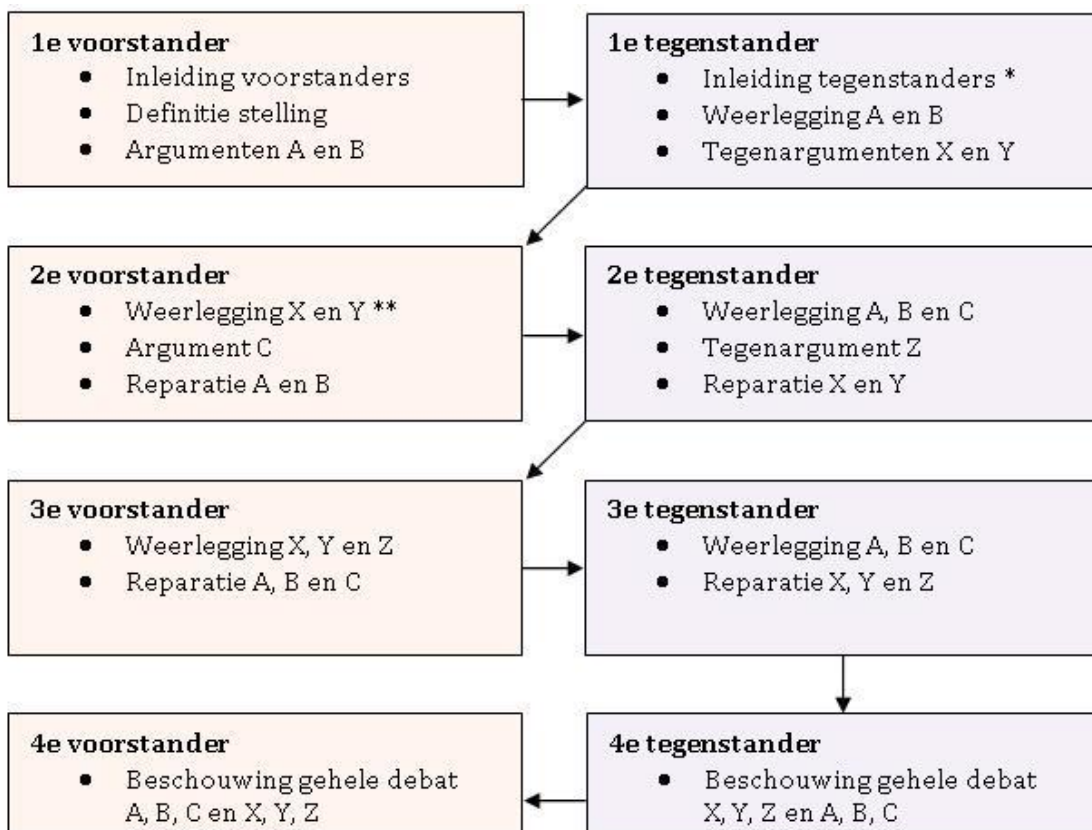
**1e voorstander**
- Inleiding voorstanders
- Definitie stelling
- Argumenten A en B

**1e tegenstander**
- Inleiding tegenstanders *
- Weerlegging A en B
- Tegenargumenten X en Y

**2e voorstander**
- Weerlegging X en Y **
- Argument C
- Reparatie A en B

**2e tegenstander**
- Weerlegging A, B en C
- Tegenargument Z
- Reparatie X en Y

**3e voorstander**
- Weerlegging X, Y en Z
- Reparatie A, B en C

**3e tegenstander**
- Weerlegging A, B en C
- Reparatie X, Y en Z

**4e tegenstander**
- Beschouwing gehele debat X, Y, Z en A, B, C

**4e voorstander**
- Beschouwing gehele debat A, B, C en X, Y, Z